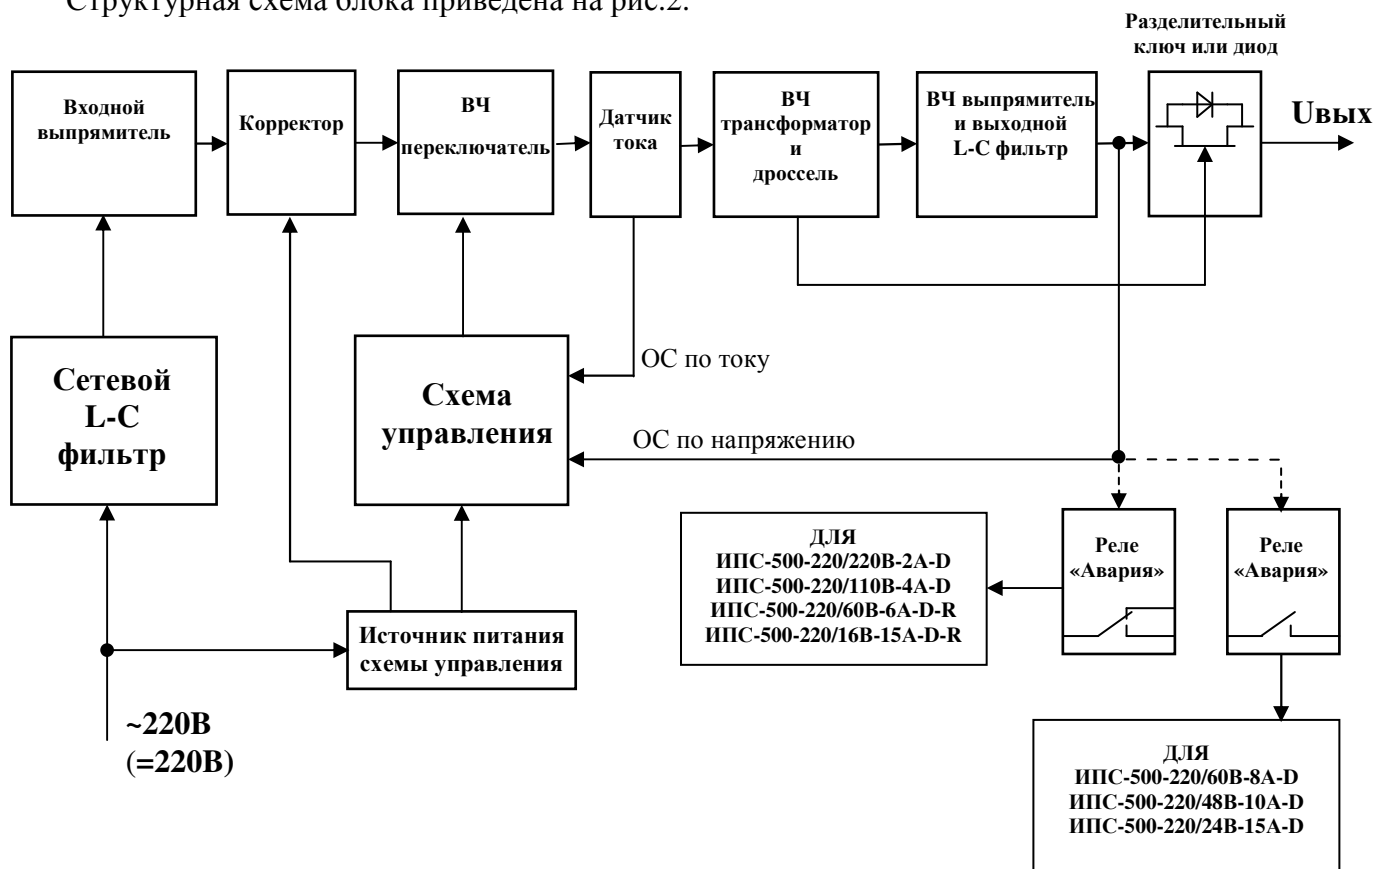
Структурная схема блока приведена на рис.2.

Разделительный ключ или диод

Входной выпрямитель

Корректор

ВЧ переключатель

Датчик тока

ВЧ трансформатор и дроссель

ВЧ выпрямитель и выходной L-C фильтр

Uвых

Сетевой L-C фильтр

Схема управления

ОС по току

ОС по напряжению

ДЛЯ
ИПС-500-220/220В-2А-D
ИПС-500-220/110В-4А-D
ИПС-500-220/60В-6А-D-R
ИПС-500-220/16В-15А-D-R

Реле «Авария»

Реле «Авария»

Источник питания схемы управления

~220В
(=220В)

ДЛЯ
ИПС-500-220/60В-8А-D
ИПС-500-220/48В-10А-D
ИПС-500-220/24В-15А-D